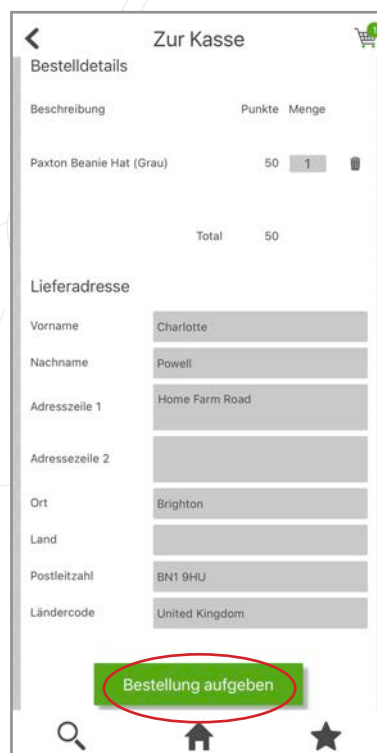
Zur Kasse

Bestelldetails

| Beschreibung | Punkte | Menge |
|---|---|---|
| Paxton Beanie Hat (Grau) | 50 | 1 |
| Total | 50 | |

Lieferadresse

| | |
|---|---|
| Vorname | Charlotte |
| Nachname | Powell |
| Adresszeile 1 | Home Farm Road |
| Adressezeile 2 | |
| Ort | Brighton |
| Land | |
| Postleitzahl | BN1 9HU |
| Ländercode | United Kingdom |

Bestellung aufgeben